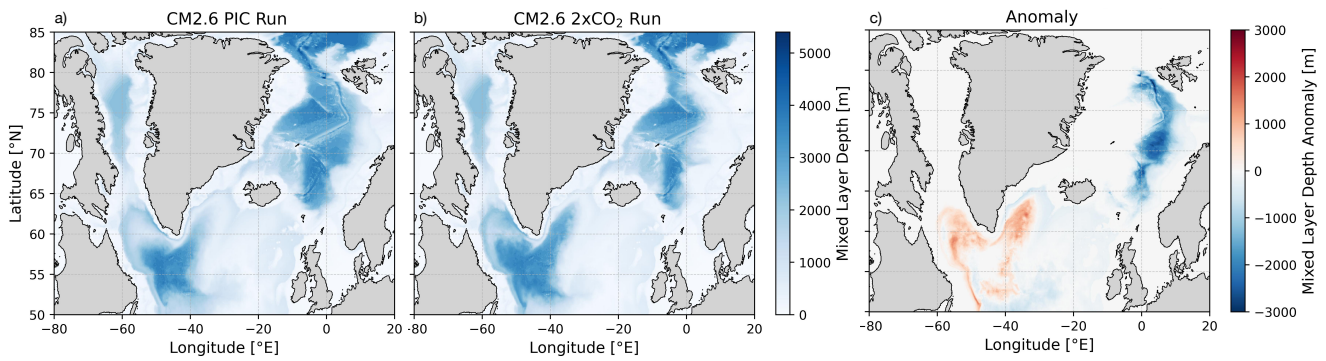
a) CM2.6 PIC Run

b) CM2.6 2x$CO_2$ Run

c) Anomaly

Latitude [°N]

85
80
75
70
65
60
55
50

-80 -60 -40 -20 0 20

Longitude [°E]

-80 -60 -40 -20 0 20

Longitude [°E]

Mixed Layer Depth [m]

5000
4000
3000
2000
1000
0

-80 -60 -40 -20 0 20

Longitude [°E]

Mixed Layer Depth Anomaly [m]

3000
2000
1000
0
-1000
-2000
-3000